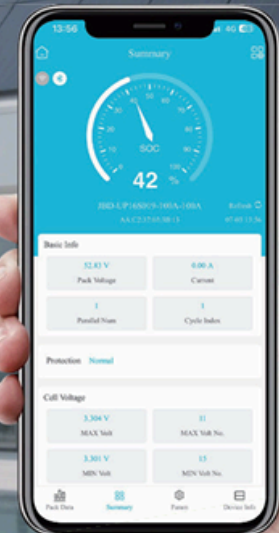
13:56 4G

Summary

SOC

42 %

JBD-UP16S019-100A-100A Refresh

AA:C2:37:05:0B:13 07-03 13:56

Basic Info

52.83 V
Pack Voltage

0.00 A
Current

1
Parallel Num

1
Cycle Index

Protection Normal

Cell Voltage

3.304 V
MAX Volt

11
MAX Volt No.

3.301 V
MIN Volt

13
MIN Volt No.

Pack Data Summary Param Device Info